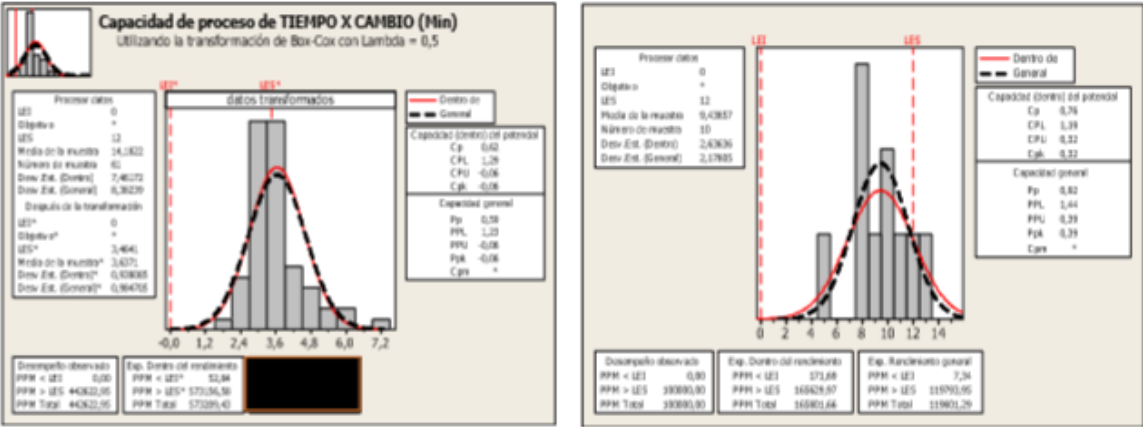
Capacidad de proceso de TIEMPO X CAMBIO (Min)
Utilizando la transformación de Box-Cox con Lambda = 0,5

LEI* LES*
datos transformados

Procesar datos
LEI 0
Objetivo *
LES 12
Media de la muestra 14,1822
Número de muestra 61
Desv.Est. (Dentro) 7,46172
Desv.Est. (General) 6,36239
Después de la transformación
LEI* 0
Objetivo* *
LES* 3,4641
Media de la muestra* 3,6371
Desv.Est. (Dentro)* 0,938065
Desv.Est. (General)* 0,904705

Dentro de
General

Capacidad (dentro) del potencial
Cp 0,62
CPL 1,29
CPU -0,06
Cpk -0,06

Capacidad general
Pp 0,59
PPL 1,23
PPU -0,06
Ppk -0,06
Cpm *

-0,0 1,2 2,4 3,6 4,8 6,0 7,2

Desempeño observado
PPM < LEI 0,00
PPM > LES 442622,95
PPM Total 442622,95

Exp. Dentro del rendimiento
PPM < LEI* 52,84
PPM > LES* 573156,58
PPM Total 573209,43

LEI LES
Procesar datos
LEI 0
Objetivo *
LES 12
Media de la muestra 9,43857
Número de muestra 10
Desv.Est. (Dentro) 2,63636
Desv.Est. (General) 2,17805

Dentro de
General

Capacidad (dentro) del potencial
Cp 0,76
CPL 1,19
CPU 0,32
Cpk 0,32

Capacidad general
Pp 0,92
PPL 1,44
PPU 0,39
Ppk 0,39
Cpm *

0 2 4 6 8 10 12 14

Desempeño observado
PPM < LEI 0,00
PPM > LES 100000,00
PPM Total 100000,00

Exp. Dentro del rendimiento
PPM < LEI 171,69
PPM > LES 165629,97
PPM Total 165801,66

Exp. Rendimiento general
PPM < LEI 7,34
PPM > LES 119793,95
PPM Total 119801,29